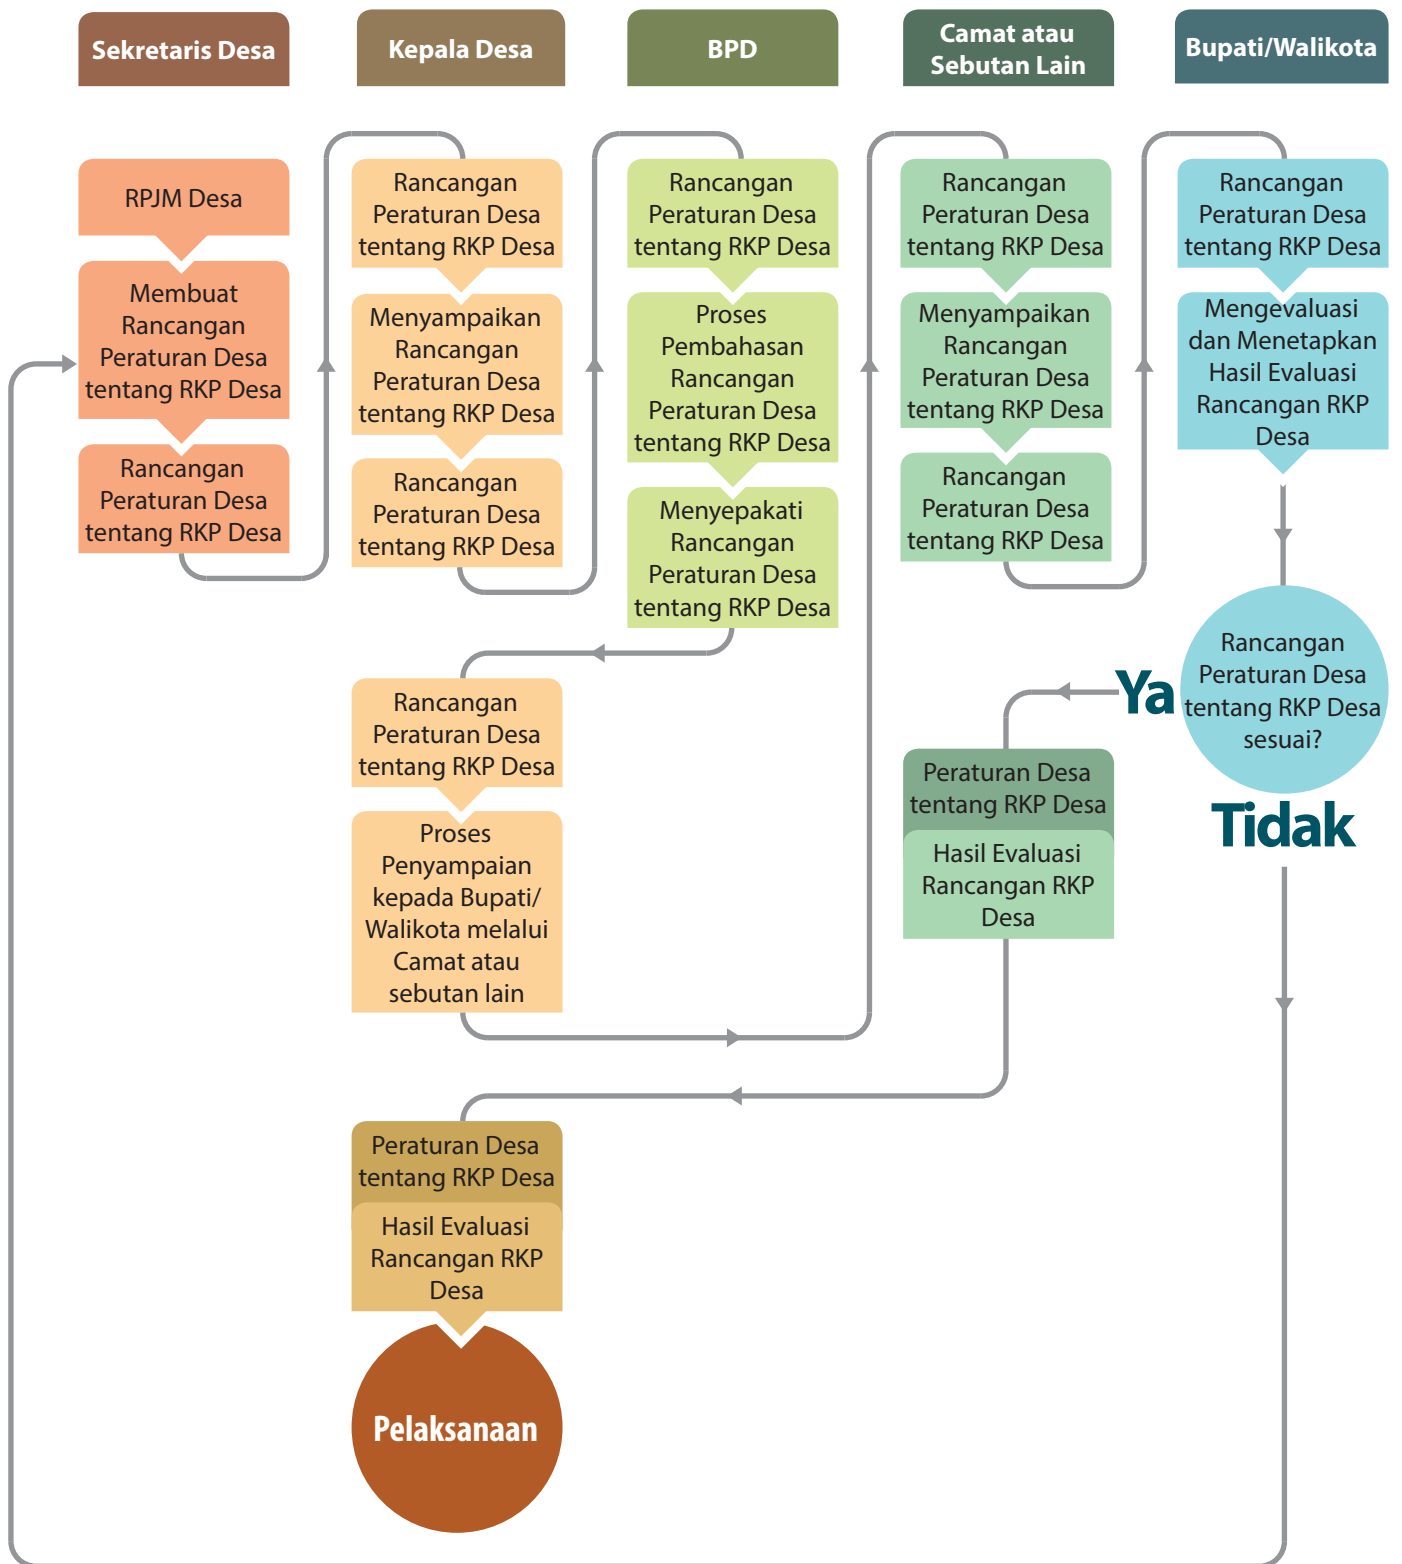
Sekretaris Desa

Kepala Desa

BPD

Camat atau Sebutan Lain

Bupati/Walikota

RPJM Desa

Membuat Rancangan Peraturan Desa tentang RKP Desa

Rancangan Peraturan Desa tentang RKP Desa

Rancangan Peraturan Desa tentang RKP Desa

Menyampaikan Rancangan Peraturan Desa tentang RKP Desa

Rancangan Peraturan Desa tentang RKP Desa

Rancangan Peraturan Desa tentang RKP Desa

Proses Pembahasan Rancangan Peraturan Desa tentang RKP Desa

Menyepakati Rancangan Peraturan Desa tentang RKP Desa

Rancangan Peraturan Desa tentang RKP Desa

Menyampaikan Rancangan Peraturan Desa tentang RKP Desa

Rancangan Peraturan Desa tentang RKP Desa

Rancangan Peraturan Desa tentang RKP Desa

Mengevaluasi dan Menetapkan Hasil Evaluasi Rancangan RKP Desa

Rancangan Peraturan Desa tentang RKP Desa sesuai?

Ya

Tidak

Rancangan Peraturan Desa tentang RKP Desa

Proses Penyampaian kepada Bupati/ Walikota melalui Camat atau sebutan lain

Peraturan Desa tentang RKP Desa

Hasil Evaluasi Rancangan RKP Desa

Peraturan Desa tentang RKP Desa

Hasil Evaluasi Rancangan RKP Desa

Pelaksanaan